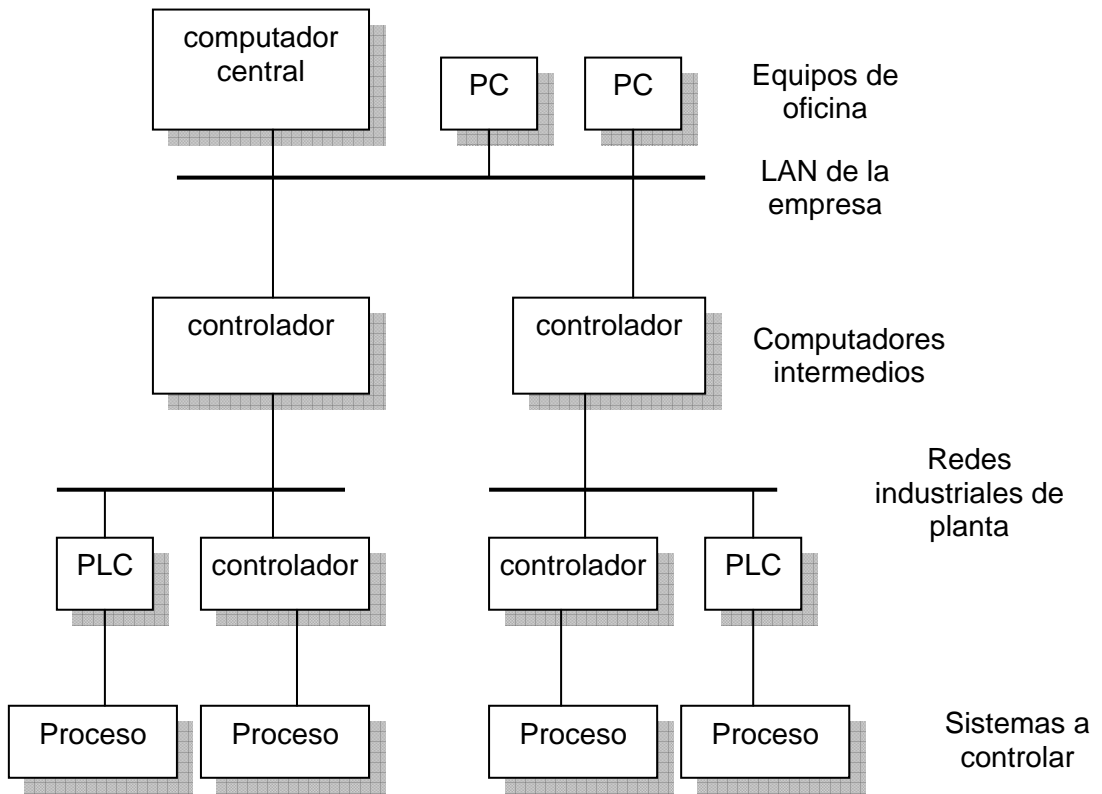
computador central

PC

PC

Equipos de oficina

LAN de la empresa

controlador

controlador

Computadores intermedios

Redes industriales de planta

PLC

controlador

controlador

PLC

Proceso

Proceso

Proceso

Proceso

Sistemas a controlar